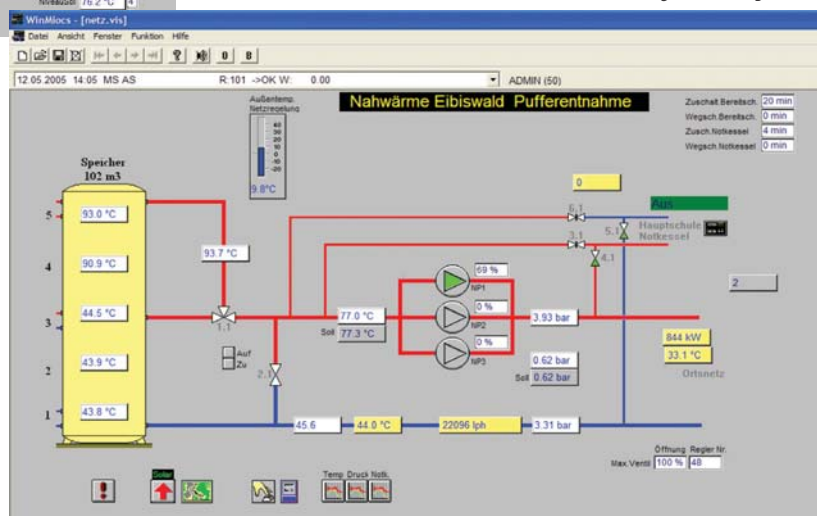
Niveau/Soll 76.2 °C 4

WinMiocs - [netz.vis]

Datei Ansicht Fenster Funktion Hilfe

12.05.2005 14:05 MS AS R:101 ->OK W: 0.00 ADMIN (50)

Außentemp. Netzregelung

40 30 20 10 0 -10 -20

9.8°C

Nahwärme Eibiswald Pufferentnahme

Zuschalt.Bereitsch. 20 min
Wegsch.Bereitsch. 0 min
Zusch.Notkessel 4 min
Wegsch.Notkessel 0 min

Speicher 102 m3

5 93.0 °C
4 90.9 °C
3 44.5 °C
2 43.9 °C
1 43.8 °C

93.7 °C

1.1

0

Aus

5.1

3.1

5.1

Hauptschule Notkessel

4.1

69 %

NP1

0 %

NP2

0 %

NP3

77.0 °C

Soll 77.3 °C

3.93 bar

0.62 bar

Soll 0.62 bar

2

844 kW

33.1 °C

Ortsnetz

Auf

Zu

2.1

45.6

44.0 °C

22096 lph

3.31 bar

Öffnung Regler Nr.

Max.Ventil 100 % 48

Solar

Temp Druck Notk.